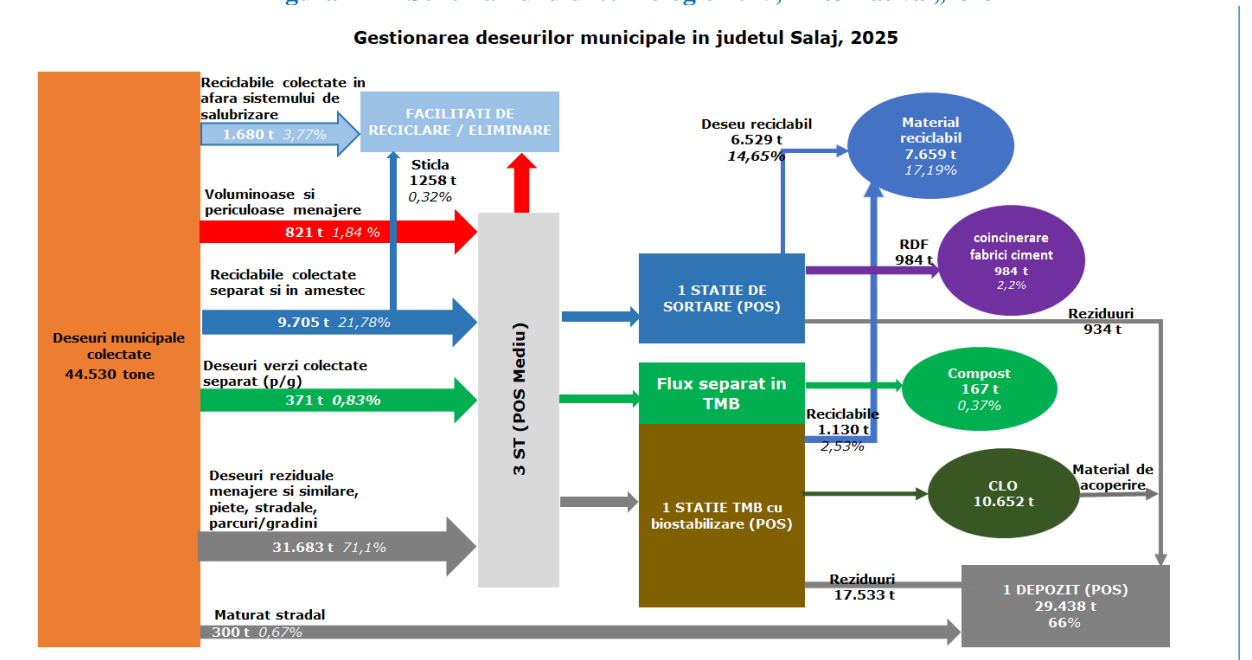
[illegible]

Gestionarea deseurilor municipale in judetul Salaj, 2025

Deseuri municipale colectate
44.530 tone

Reciclabile colectate in afara sistemului de salubrizare
1.680 t 3,77%

FACILITATI DE RECICLARE / ELIMINARE

Sticla
1258 t
0,32%

Voluminoase si periculoase menajere
821 t 1,84 %

Reciclabile colectate separat si in amestec
9.705 t 21,78%

Deseuri verzi colectate separat (p/g)
371 t 0,83%

Deseuri reziduale menajere si similare, piete, stradale, parcuri/gradini
31.683 t 71,1%

Maturat stradal
300 t 0,67%

3 ST (POS Mediu)

Deseu reciclabil
6.529 t
14,65%

Material reciclabil
7.659 t
17,19%

1 STATIE DE SORTARE (POS)

RDF
984 t

coincinerare fabrici ciment
984 t
2,2%

Reziduuri
934 t

Flux separat in TMB

Compost
167 t
0,37%

Reciclabile
1.130 t
2,53%

1 STATIE TMB cu biostabilizare (POS)

CLO
10.652 t

Material de acoperire

Reziduuri
17.533 t

1 DEPOZIT (POS)
29.438 t
66%